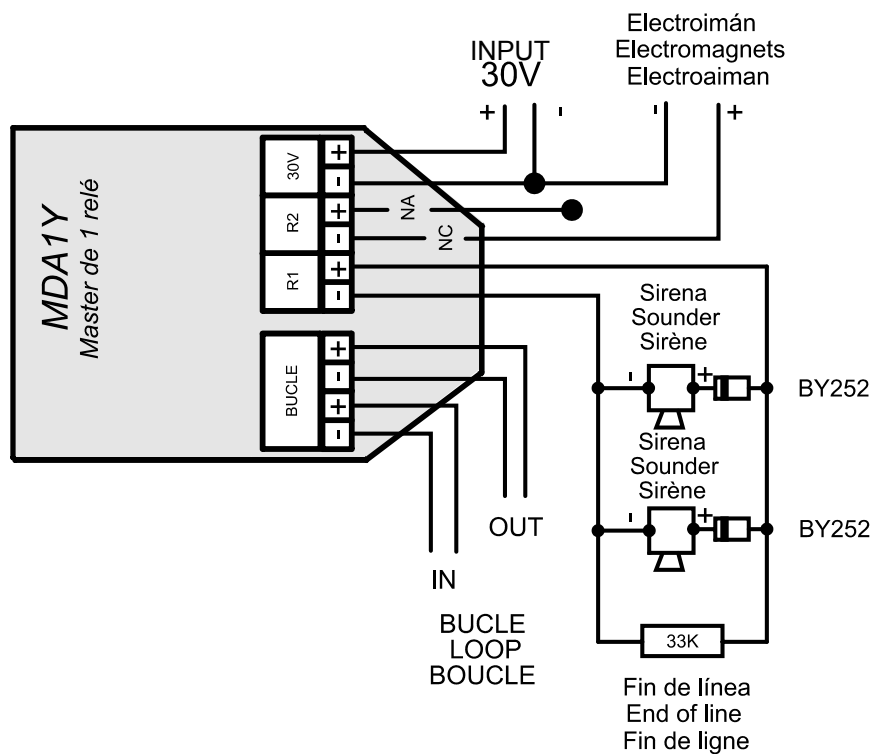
INPUT
30V
+
-

Electroimán
Electromagnets
Electroaiman
-
+

MDA1Y
Master de 1 relé

30V
+
-
R2
+
-
NA
NC
R1
+
-

BUCLE
+
-
+
-

Sirena
Sounder
Sirène
-
+
BY252

Sirena
Sounder
Sirène
-
+
BY252

33K

OUT
IN

BUCLE
LOOP
BOUCLE

Fin de línea
End of line
Fin de ligne